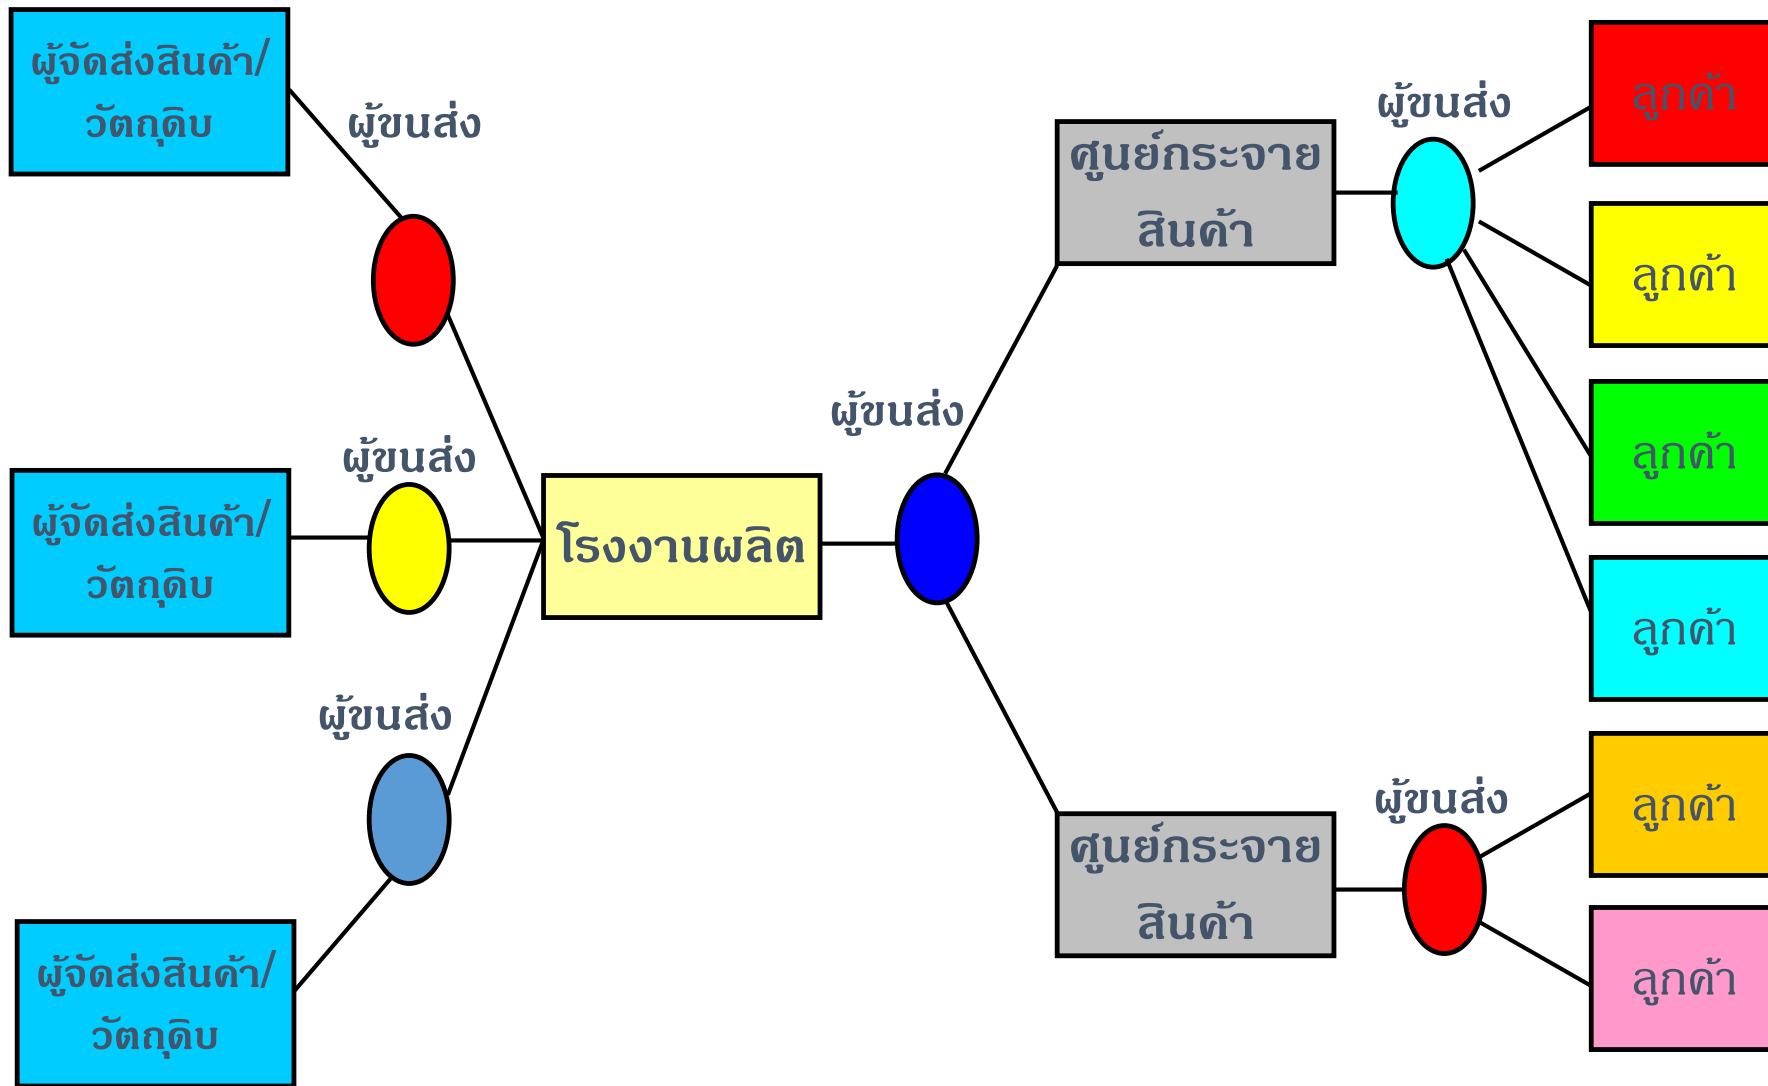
ผู้จัดส่งสินค้า/วัตถุดิบ

ผู้ขนส่ง

ผู้ขนส่ง

ผู้จัดส่งสินค้า/วัตถุดิบ

ผู้ขนส่ง

ผู้จัดส่งสินค้า/วัตถุดิบ

โรงงานผลิต

ผู้ขนส่ง

ศูนย์กระจายสินค้า

ศูนย์กระจายสินค้า

ผู้ขนส่ง

ผู้ขนส่ง

ลูกค้า

ลูกค้า

ลูกค้า

ลูกค้า

ลูกค้า

ลูกค้า